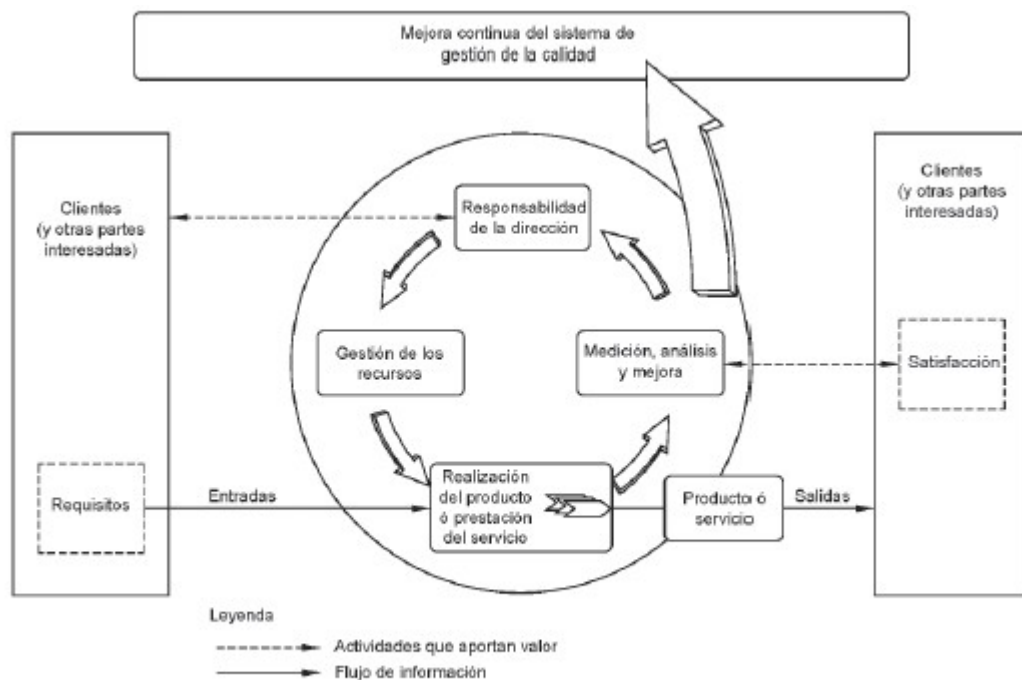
Mejora continua del sistema de gestión de la calidad

Clientes (y otras partes interesadas)

Requisitos

Responsabilidad de la dirección

Gestión de los recursos

Medición, análisis y mejora

Realización del producto ó prestación del servicio

Entradas

Producto ó servicio

Salidas

Clientes (y otras partes interesadas)

Satisfacción

Leyenda

Actividades que aportan valor

Flujo de información